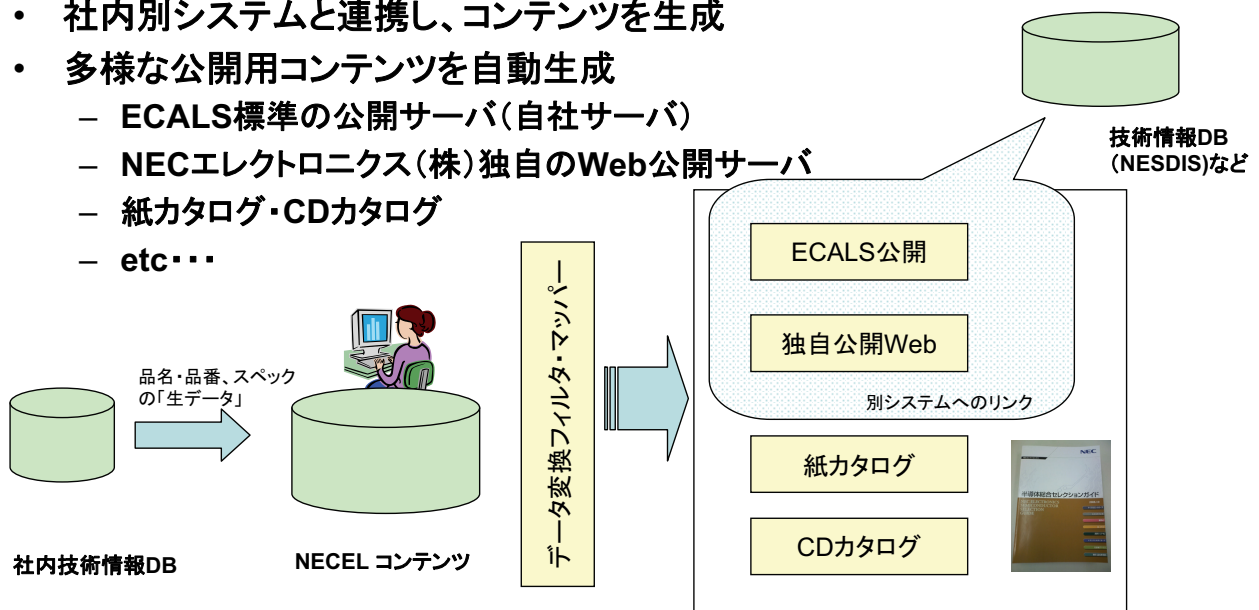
• 社内別システムと連携し、コンテンツを生成
• 多様な公開用コンテンツを自動生成
– ECALS標準の公開サーバ（自社サーバ）
– NECエレクトロニクス（株）独自のWeb公開サーバ
– 紙カタログ・CDカタログ
– etc・・・

技術情報DB (NESDIS)など

ECALS公開

独自公開Web

別システムへのリンク

紙カタログ

CDカタログ

NEC

半導体総合セレクションガイド

データ変換フィルタ・マッパー

品名・品番、スペックの「生データ」

社内技術情報DB

NECEL コンテンツ